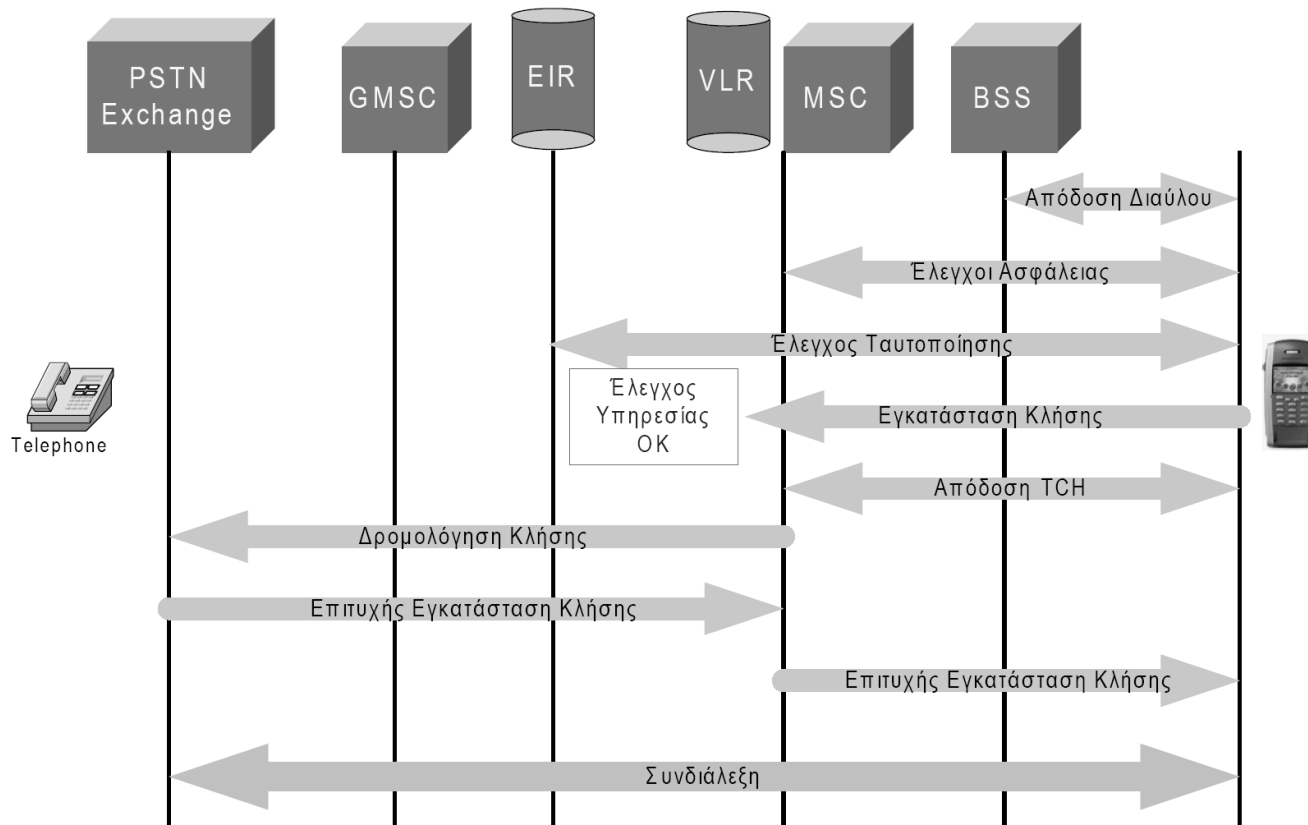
PSTN Exchange

GMSC

EIR

VLR

MSC

BSS

Απόδοση Διαύλου

Έλεγχοι Ασφάλειας

Έλεγχος Ταυτοποίησης

Έλεγχος Υπηρεσίας ΟΚ

Telephone

Εγκατάσταση Κλήσης

Απόδοση TCH

Δρομολόγηση Κλήσης

Επιτυχής Εγκατάσταση Κλήσης

Επιτυχής Εγκατάσταση Κλήσης

Συνδιάλεξη